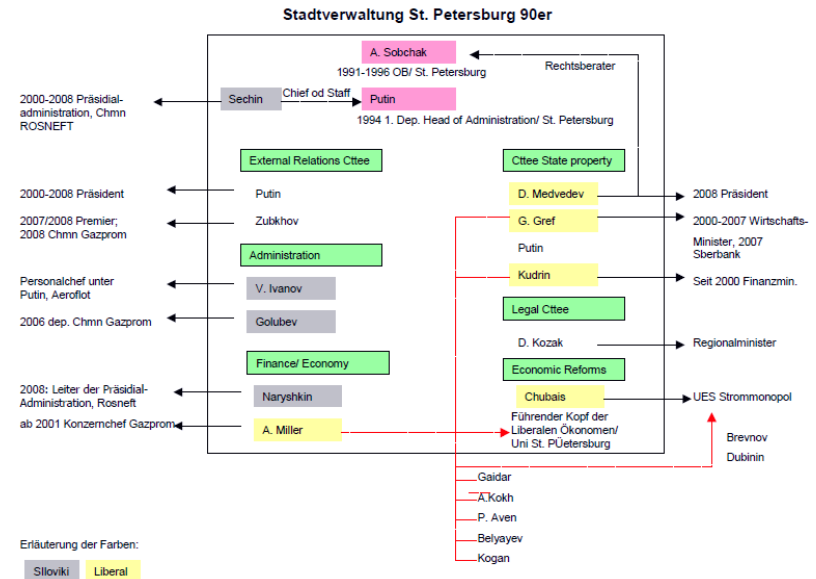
Stadtverwaltung St. Petersburg 90er

A. Sobchak

1991-1996 OB/ St. Petersburg

Rechtsberater

2000-2008 Präsidial-administration, Chmn ROSNEFT

Sechin

Chief od Staff

Putin

1994 1. Dep. Head of Administration/ St. Petersburg

External Relations Cttee

Cttee State property

2000-2008 Präsident

Putin

D. Medvedev

2008 Präsident

2007/2008 Premier; 2008 Chmn Gazprom

Zubkhov

G. Gref

2000-2007 Wirtschafts-Minister, 2007 Sberbank

Putin

Administration

Personalchef unter Putin, Aeroflot

V. Ivanov

Kudrin

Seit 2000 Finanzmin.

2006 dep. Chmn Gazprom

Golubev

Legal Cttee

D. Kozak

Regionalminister

Finance/ Economy

Economic Reforms

2008: Leiter der Präsidial-Administration, Rosneft

Naryshkin

Chubais

UES Strommonopol

Führender Kopf der Liberalen Ökonomen/ Uni St. PÜetersburg

ab 2001 Konzernchef Gazprom

A. Miller

Brevnov

Dubinin

Gaidar

A.Kokh

P. Aven

Belyayev

Kogan

Erläuterung der Farben:

Slloviki

Liberal